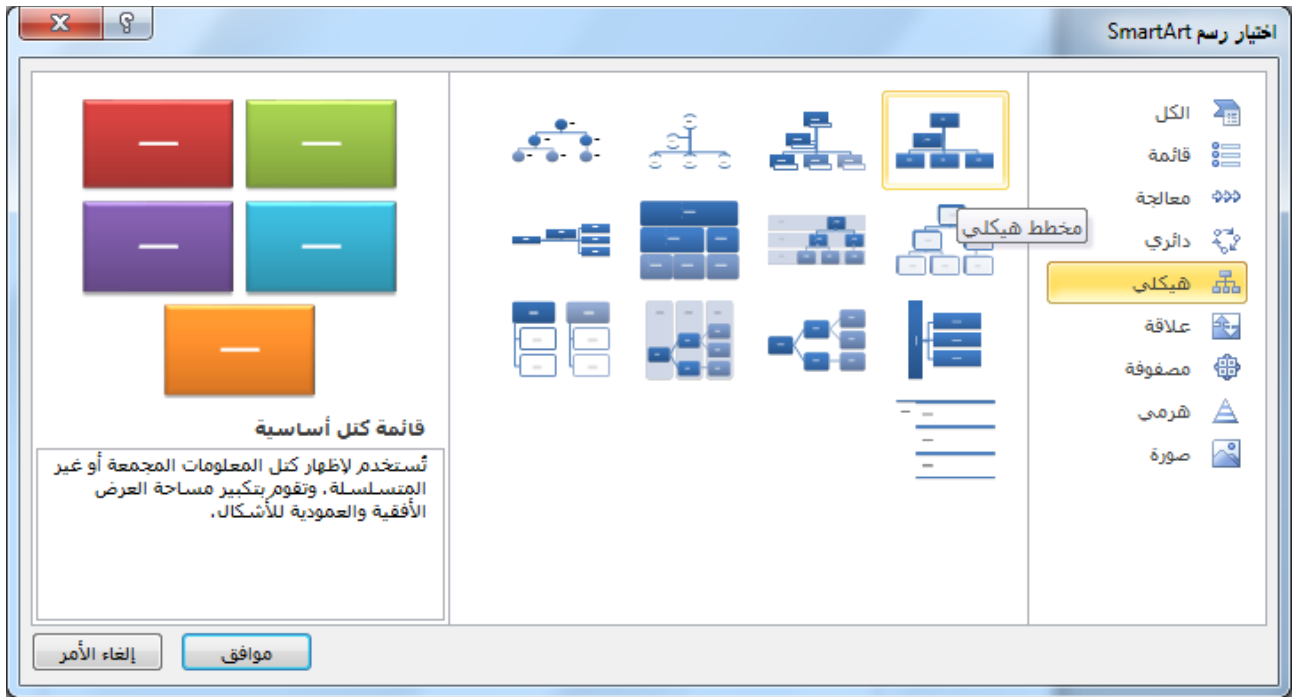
اختيار رسم SmartArt

الكل
قائمة
معالجة
دائري
هيكلي
علاقة
مصفوفة
هرمي
صورة

مخطط هيكلي

قائمة كتل أساسية

تُستخدم لإظهار كتل المعلومات المجمعة أو غير المتسلسلة. وتقوم بتكبير مساحة العرض الأفقية والعمودية للأشكال.

موافق
إلغاء الأمر